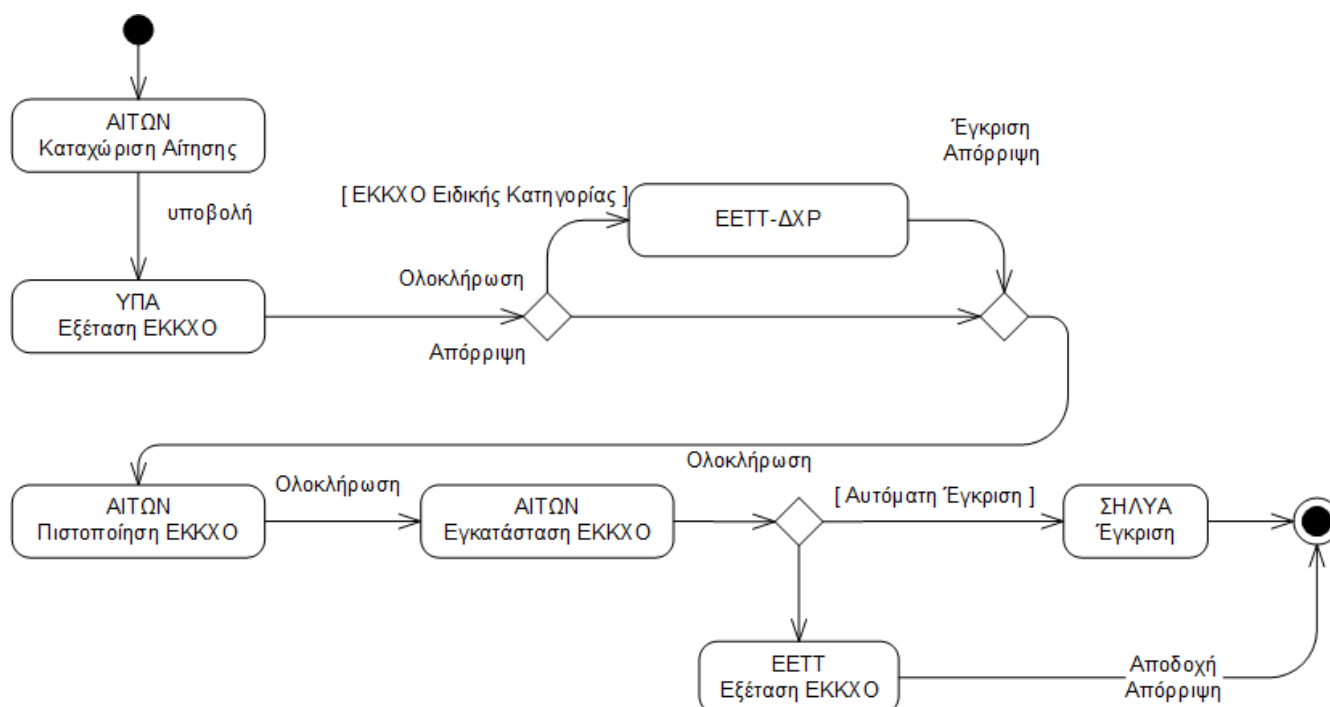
ΑΙΤΩΝ
Καταχώριση Αίτησης

υποβολή

ΥΠΑ
Εξέταση ΕΚΚΧΟ

[ ΕΚΚΧΟ Ειδικής Κατηγορίας ]

Ολοκλήρωση

Απόρριψη

ΕΕΤΤ-ΔΧΡ

Έγκριση
Απόρριψη

Ολοκλήρωση

ΑΙΤΩΝ
Πιστοποίηση ΕΚΚΧΟ

Ολοκλήρωση

ΑΙΤΩΝ
Εγκατάσταση ΕΚΚΧΟ

[ Αυτόματη Έγκριση ]

ΣΗΛΥΑ
Έγκριση

ΕΕΤΤ
Εξέταση ΕΚΚΧΟ

Αποδοχή
Απόρριψη